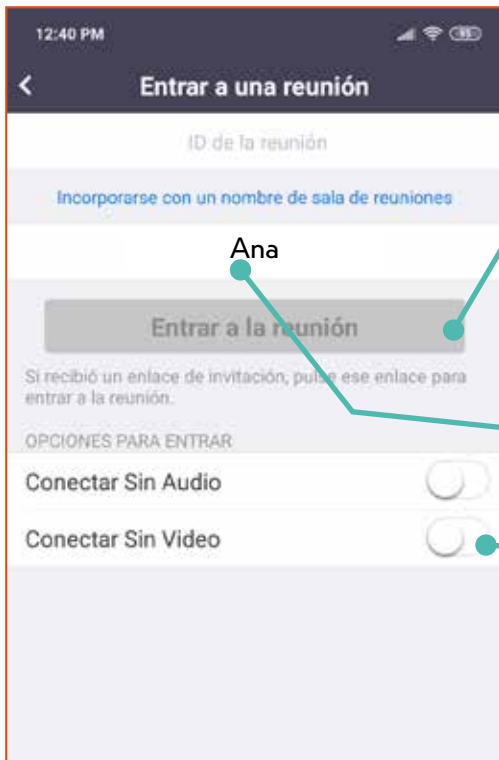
12:40 PM

Entrar a una reunión

ID de la reunión

Incorporarse con un nombre de sala de reuniones

Ana

Entrar a la reunión

Si recibió un enlace de invitación, pulse ese enlace para entrar a la reunión.

OPCIONES PARA ENTRAR

Conectar Sin Audio

Conectar Sin Video